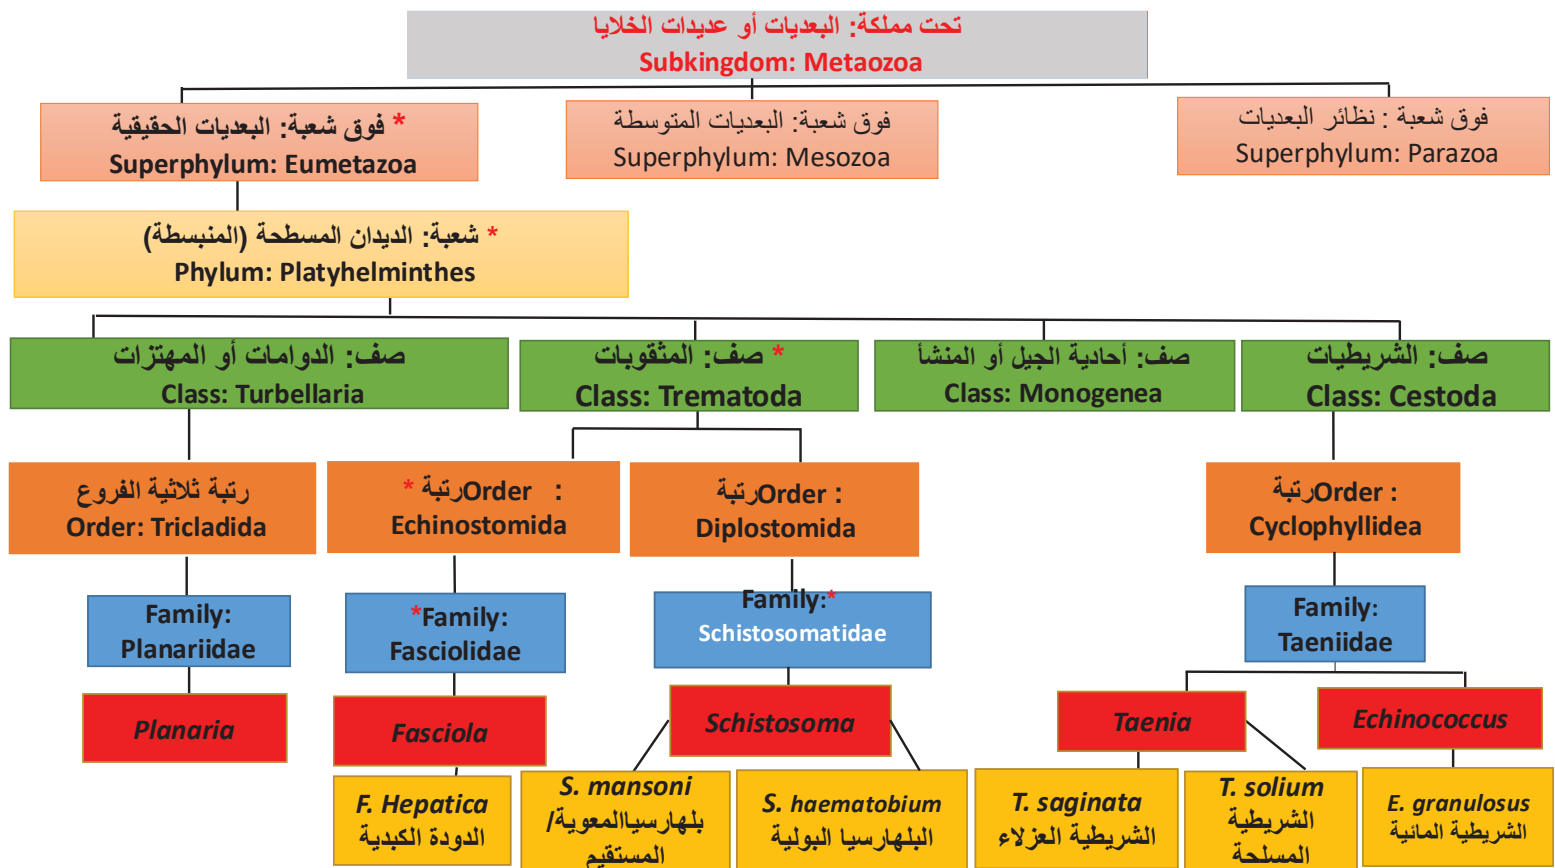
تحت مملكة: البعديات أو عديدات الخلايا
Subkingdom: Metaozoa

* فوق شعبة: البعديات الحقيقية
Superphylum: Eumetazoa

فوق شعبة: البعديات المتوسطة
Superphylum: Mesozoa

فوق شعبة : نظائر البعديات
Superphylum: Parazoa

* شعبة: الديدان المسطحة (المنبسطة)
Phylum: Platyhelminthes

صف: الدوامات أو المهتزات
Class: Turbellaria

* صف: المثقوبات
Class: Trematoda

صف: أحادية الجيل أو المنشأ
Class: Monogenea

صف: الشريطيات
Class: Cestoda

رتبة ثلاثية الفروع
Order: Tricladida

* رتبةOrder :
Echinostomida

رتبةOrder :
Diplostomida

رتبةOrder :
Cyclophyllidea

Family:
Planariidae

*Family:
Fasciolidae

Family:*
Schistosomatidae

Family:
Taeniidae

Planaria

Fasciola

Schistosoma

Taenia

Echinococcus

F. Hepatica
الدودة الكبدية

S. mansoni
بلهارسياالمعوية/
المستقيم

S. haematobium
البلهارسيا البولية

T. saginata
الشريطية العزلاء

T. solium
الشريطية
المسلحة

E. granulosus
الشريطية المائية